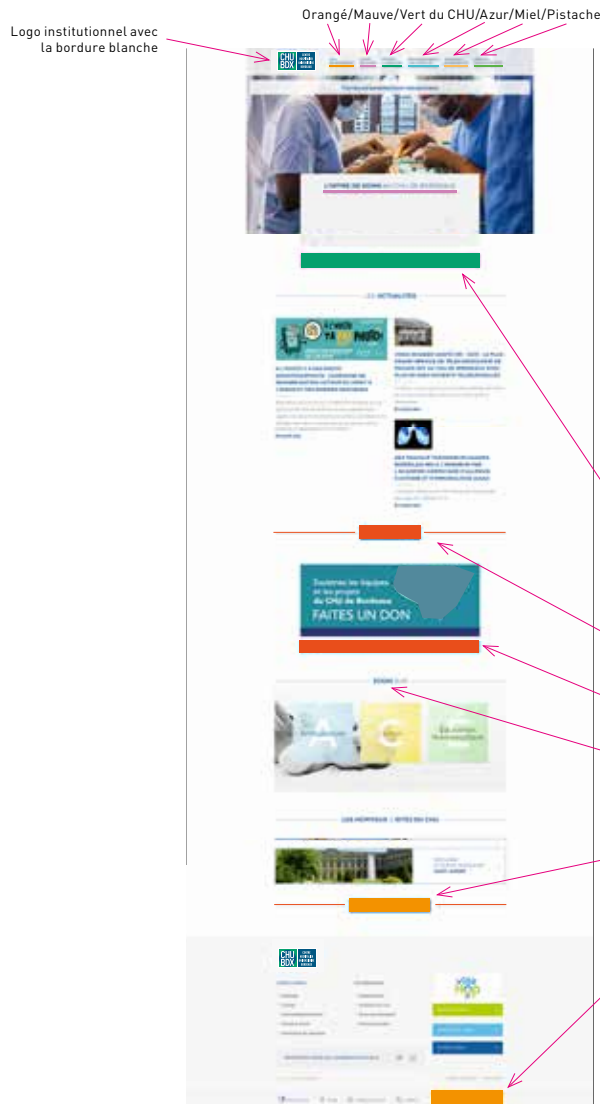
Orangé/Mauve/Vert du CHU/Azur/Miel/Pistache

Logo institutionnel avec la bordure blanche

CHU BDX

L'OFFRE DE SOINS AU CHU DE BORDEAUX

ACTUALITÉS

Soutenez les équipes et les projets du CHU de Bordeaux
FAITES UN DON

SOINS

CHU BDX